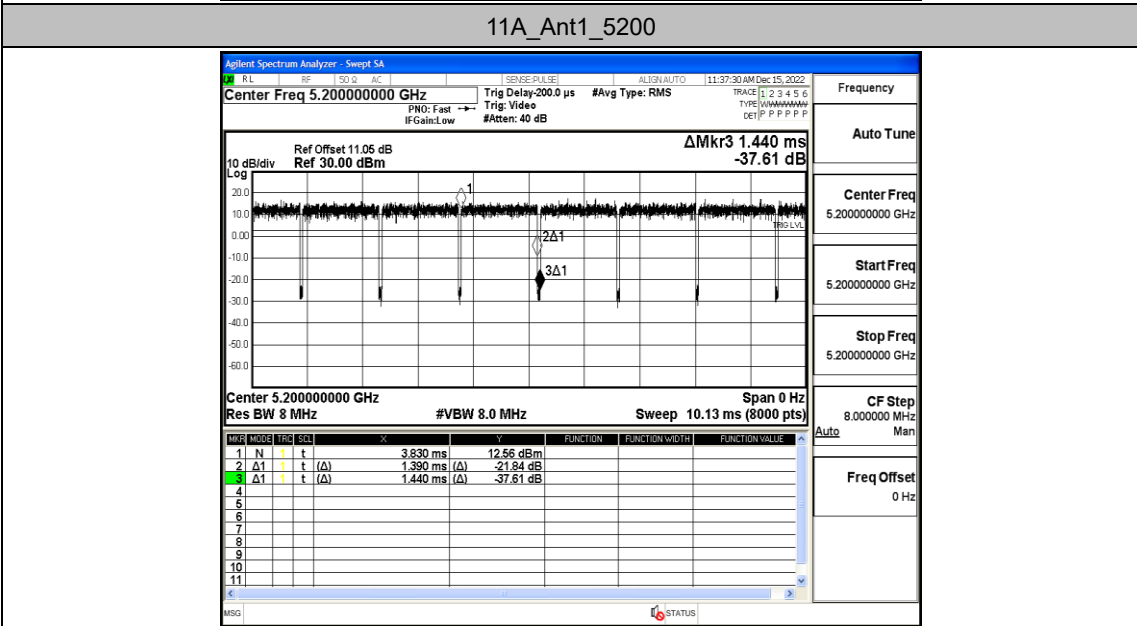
11A_Ant1_5200

Agilent Spectrum Analyzer - Swept SA

RL RF 50 Ω AC SENSE:PULSE ALIGN AUTO 11:37:30 AM Dec 15, 2022

Center Freq 5.200000000 GHz

PNO: Fast
IFGain:Low

Trig Delay-200.0 µs
Trig: Video
#Atten: 40 dB

#Avg Type: RMS

TRACE 1 2 3 4 5 6
TYPE WWWWWW
DET P P P P P P

Frequency

Ref Offset 11.05 dB
10 dB/div Ref 30.00 dBm
Log

ΔMkr3 1.440 ms
-37.61 dB

20.0
10.0
0.00
-10.0
-20.0
-30.0
-40.0
-50.0
-60.0

1
2Δ1
3Δ1
TRIG LVL

Center 5.200000000 GHz
Res BW 8 MHz
#VBW 8.0 MHz
Span 0 Hz
Sweep 10.13 ms (8000 pts)

Auto Tune

Center Freq
5.200000000 GHz

Start Freq
5.200000000 GHz

Stop Freq
5.200000000 GHz

CF Step
8.000000 MHz
Auto Man

Freq Offset
0 Hz

| MKR | MODE | TRC | SCL | X | | Y | FUNCTION | FUNCTION WIDTH | FUNCTION VALUE |
|---|---|---|---|---|---|---|---|---|---|
| 1 | N | 1 | t | | 3.830 ms | 12.56 dBm | | | |
| 2 | Δ1 | 1 | t | (Δ) | 1.390 ms | (Δ) -21.84 dB | | | |
| 3 | Δ1 | 1 | t | (Δ) | 1.440 ms | (Δ) -37.61 dB | | | |
| 4 | | | | | | | | | |
| 5 | | | | | | | | | |
| 6 | | | | | | | | | |
| 7 | | | | | | | | | |
| 8 | | | | | | | | | |
| 9 | | | | | | | | | |
| 10 | | | | | | | | | |
| 11 | | | | | | | | | |

MSG
STATUS